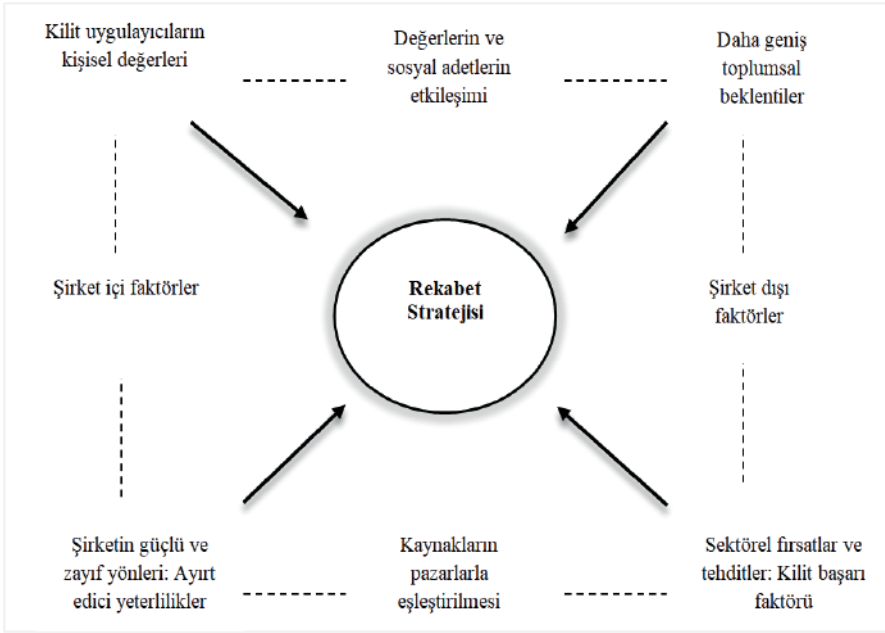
Kilit uygulayıcıların kişisel değerleri

Değerlerin ve sosyal adetlerin etkileşimi

Daha geniş toplumsal beklentiler

Şirket içi faktörler

Rekabet Stratejisi

Şirket dışı faktörler

Şirketin güçlü ve zayıf yönleri: Ayırt edici yeterlilikler

Kaynakların pazarlarla eşleştirilmesi

Sektörel fırsatlar ve tehditler: Kilit başarı faktörü